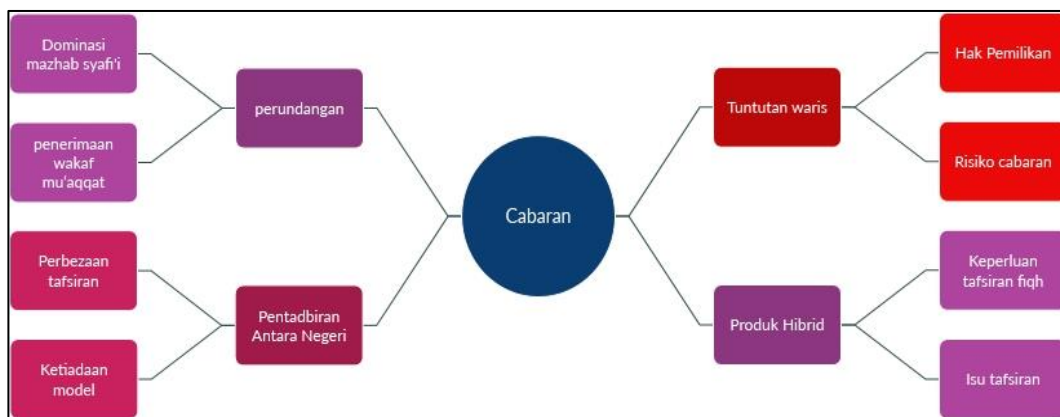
Dominasi mazhab syafi'i

penerimaan wakaf mu'aqqat

perundangan

Perbezaan tafsiran

Ketiadaan model

Pentadbiran Antara Negeri

Cabaran

Tuntutan waris

Hak Pemilikan

Risiko cabaran

Produk Hibrid

Keperluan tafsiran fiqh

Isu tafsiran